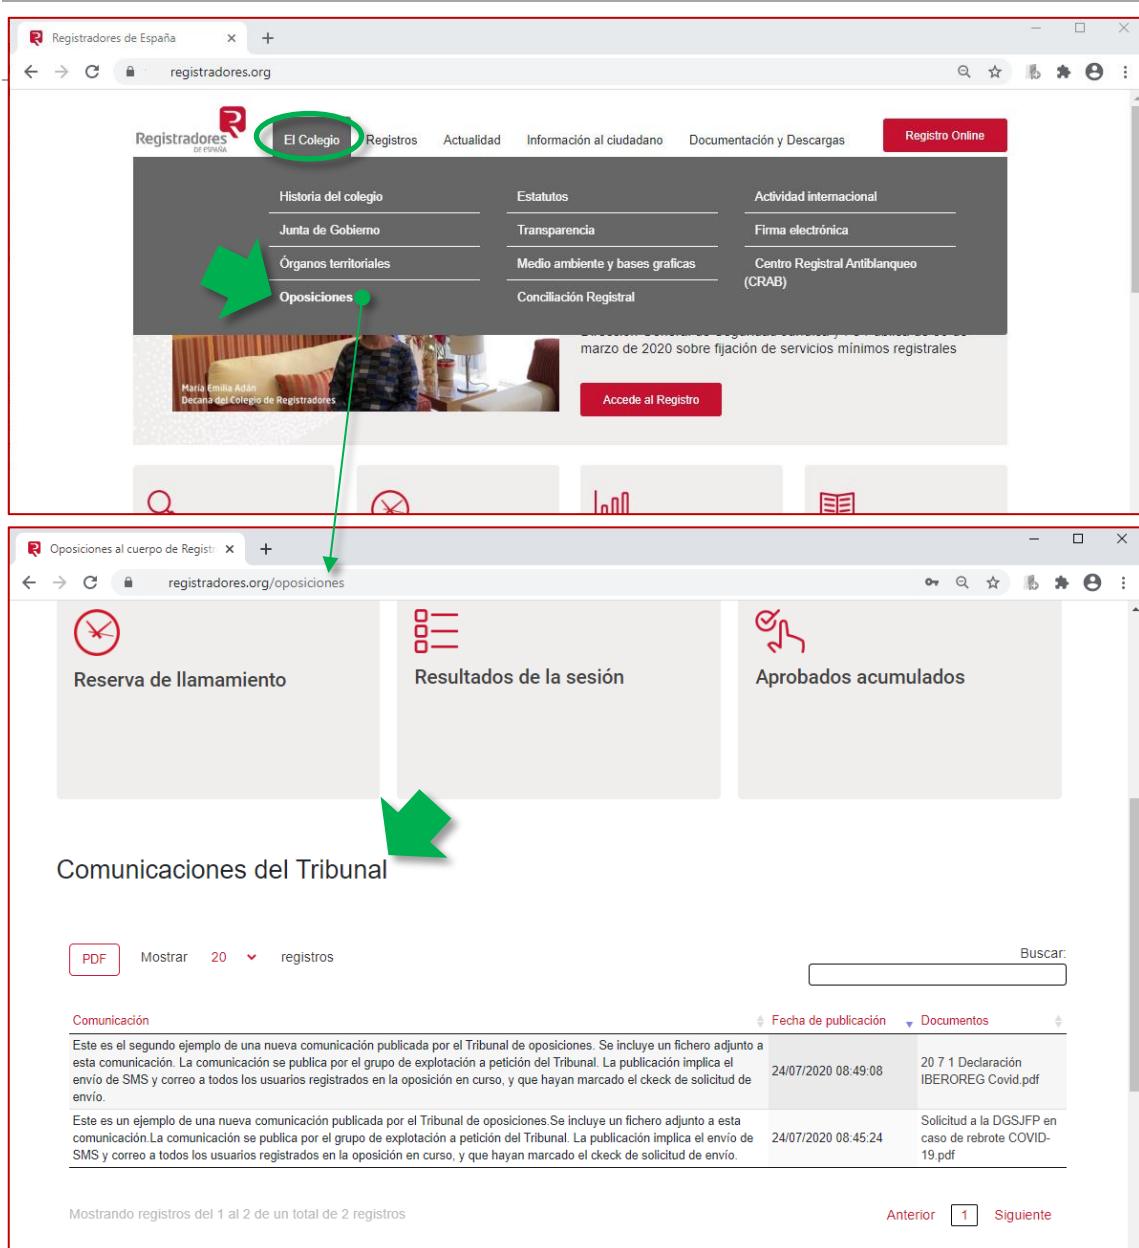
Registradores de España ×

registradores.org

Registradores DE ESPAÑA

El Colegio Registros Actualidad Información al ciudadano Documentación y Descargas Registro Online

Historia del colegio
Junta de Gobierno
Órganos territoriales
Oposiciones

Estatutos
Transparencia
Medio ambiente y bases graficas
Conciliación Registral

Actividad internacional
Firma electrónica
Centro Registral Antiblanqueo (CRAB)

marzo de 2020 sobre fijación de servicios mínimos registrales

María Emilia Adán
Decana del Colegio de Registradores

Accede al Registro

Oposiciones al cuerpo de Regist ×

registradores.org/oposiciones

Reserva de llamamiento

Resultados de la sesión

Aprobados acumulados

Comunicaciones del Tribunal

PDF Mostrar 20 registros

Buscar:

| Comunicación | Fecha de publicación | Documentos |
|---|---|---|
| Este es el segundo ejemplo de una nueva comunicación publicada por el Tribunal de oposiciones. Se incluye un fichero adjunto a esta comunicación. La comunicación se publica por el grupo de explotación a petición del Tribunal. La publicación implica el envío de SMS y correo a todos los usuarios registrados en la oposición en curso, y que hayan marcado el ckeck de solicitud de envío. | 24/07/2020 08:49:08 | 20 7 1 Declaración IBEROREG Covid.pdf |
| Este es un ejemplo de una nueva comunicación publicada por el Tribunal de oposiciones.Se incluye un fichero adjunto a esta comunicación.La comunicación se publica por el grupo de explotación a petición del Tribunal. La publicación implica el envío de SMS y correo a todos los usuarios registrados en la oposición en curso, y que hayan marcado el ckeck de solicitud de envío. | 24/07/2020 08:45:24 | Solicitud a la DGSJFP en caso de rebrote COVID-19.pdf |

Mostrando registros del 1 al 2 de un total de 2 registros

Anterior 1 Siguiente